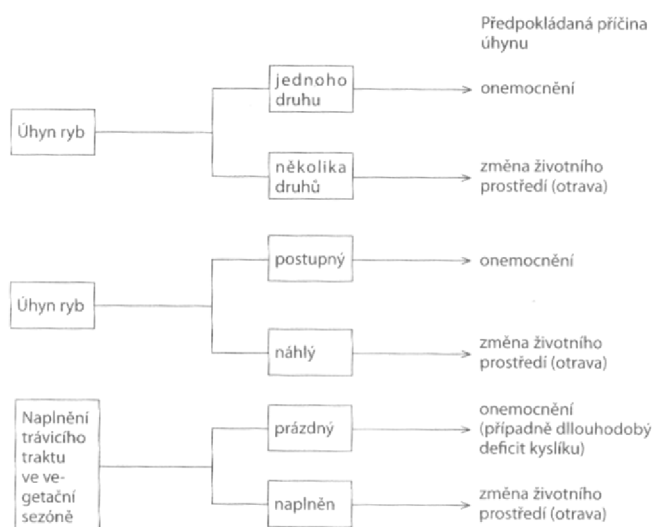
Předpokládaná příčina úhynu

Úhyn ryb

jednoho druhu

onemocnění

několika druhů

změna životního prostředí (otrava)

Úhyn ryb

postupný

onemocnění

náhlý

změna životního prostředí (otrava)

Naplnění trávicího traktu ve vegetační sezóně

prázdný

onemocnění (případně dlouhodobý deficit kyslíku)

naplněn

změna životního prostředí (otrava)